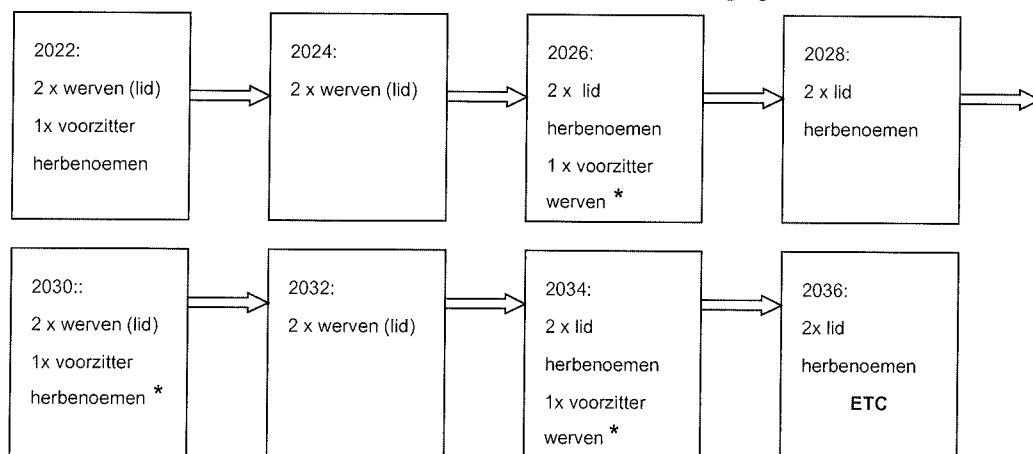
2022:
2 x werven (lid)
1x voorzitter
herbenoemen

2024:
2 x werven (lid)

2026:
2 x lid
herbenoemen
1 x voorzitter
werven *

2028:
2 x lid
herbenoemen

2030::
2 x werven (lid)
1x voorzitter
herbenoemen *

2032:
2 x werven (lid)

2034:
2 x lid
herbenoemen
1x voorzitter
werven *

2036:
2x lid
herbenoemen
ETC